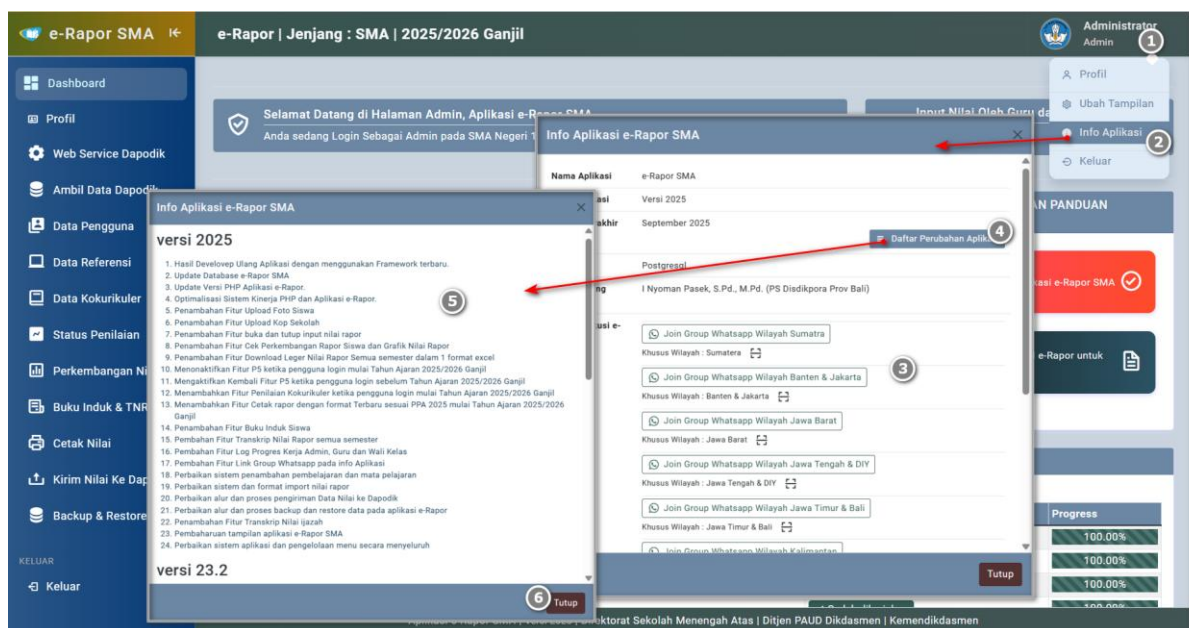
e-Rapor SMA

e-Rapor | Jenjang : SMA | 2025/2026 Ganjil

Administrator
Admin

1

Profil
Ubah Tampilan
Info Aplikasi
Keluar

2

Dashboard
Profil
Web Service Dapodik
Ambil Data Dapodik
Data Pengguna
Data Referensi
Data Kokurikuler
Status Penilaian
Perkembangan N
Buku Induk & TNR
Cetak Nilai
Kirim Nilai Ke Dap
Backup & Restore

KELUAR
Keluar

Selamat Datang di Halaman Admin, Aplikasi e-Rapor SMA
Anda sedang Login Sebagai Admin pada SMA Negeri 1

Input Nilai Oleh Guru da

AN PANDUAN

asi e-Rapor SMA

e-Rapor untuk

Progress
100.00%
100.00%
100.00%
100.00%

Info Aplikasi e-Rapor SMA

| Nama Aplikasi | e-Rapor SMA |
|---|---|
| asi | Versi 2025 |
| akhir | September 2025 |
| | Postgresql |
| ng | I Nyoman Pasek, S.Pd., M.Pd. (PS Disdikpora Prov Bali) |
| usi e- | |

Daftar Perubahan Aplik

4

3

Join Group Whatsapp Wilayah Sumatra
Khusus Wilayah : Sumatera
Join Group Whatsapp Wilayah Banten & Jakarta
Khusus Wilayah : Banten & Jakarta
Join Group Whatsapp Wilayah Jawa Barat
Khusus Wilayah : Jawa Barat
Join Group Whatsapp Wilayah Jawa Tengah & DIY
Khusus Wilayah : Jawa Tengah & DIY
Join Group Whatsapp Wilayah Jawa Timur & Bali
Khusus Wilayah : Jawa Timur & Bali
Join Group Whatsapp Wilayah Kalimantan

Tutup

Info Aplikasi e-Rapor SMA

versi 2025

5

1. Hasil Developulang Aplikasi dengan menggunakan Framework terbaru.
2. Update Database e-Rapor SMA
3. Update Versi PHP Aplikasi e-Rapor.
4. Optimalisasi Sistem Kinerja PHP dan Aplikasi e-Rapor.
5. Penambahan Fitur Upload Foto Siswa
6. Penambahan Fitur Upload Kop Sekolah
7. Penambahan Fitur buka dan tutup input nilai rapor
8. Penambahan Fitur Cek Perkembangan Rapor Siswa dan Grafik Nilai Rapor
9. Penambahan Fitur Download Leger Nilai Rapor Semua semester dalam 1 format excel
10. Menonaktifkan Fitur P5 ketika pengguna login mulai Tahun Ajaran 2025/2026 Ganjil
11. Mengaktifkan Kembali Fitur P5 ketika pengguna login sebelum Tahun Ajaran 2025/2026 Ganjil
12. Menambahkan Fitur Penilaian Kokurikuler ketika pengguna login mulai Tahun Ajaran 2025/2026 Ganjil
13. Menambahkan Fitur Cetak rapor dengan format Terbaru sesuai PPA 2025 mulai Tahun Ajaran 2025/2026 Ganjil
14. Penambahan Fitur Buku Induk Siswa
15. Pembahan Fitur Transkrip Nilai Rapor semua semester
16. Pembahan Fitur Log Progres Kerja Admin, Guru dan Wali Kelas
17. Pembahan Fitur Link Group Whatsapp pada info Aplikasi
18. Perbaikan sistem penambahan pembelajaran dan mata pelajaran
19. Perbaikan sistem dan format import nilai rapor
20. Perbaikan alur dan proses pengiriman Data Nilai ke Dapodik
21. Perbaikan alur dan proses backup dan restore data pada aplikasi e-Rapor
22. Penambahan Fitur Transkrip Nilai Ijazah
23. Pembaharuan tampilan aplikasi e-Rapor SMA
24. Perbaikan sistem aplikasi dan pengelolaan menu secara menyeluruh

versi 23.2

6 Tutup

Aplikasi e-Rapor SMA | Versi 2025 | Direktorat Sekolah Menengah Atas | Ditjen PAUD Dikdasmen | Kemendikdasmen